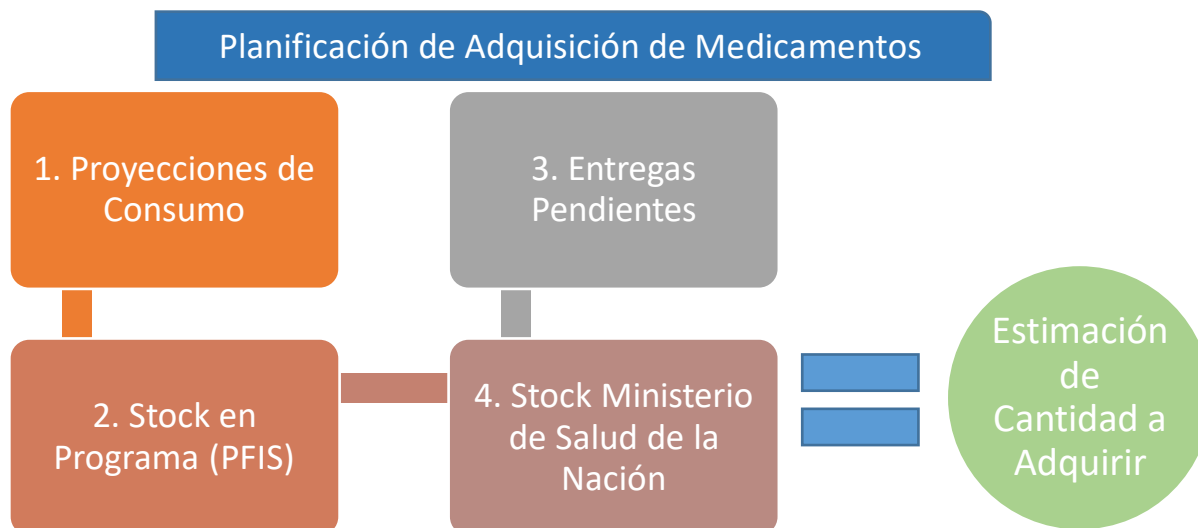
Planificación de Adquisición de Medicamentos

1. Proyecciones de Consumo

3. Entregas Pendientes

2. Stock en Programa (PFIS)

4. Stock Ministerio de Salud de la Nación

Estimación de Cantidad a Adquirir